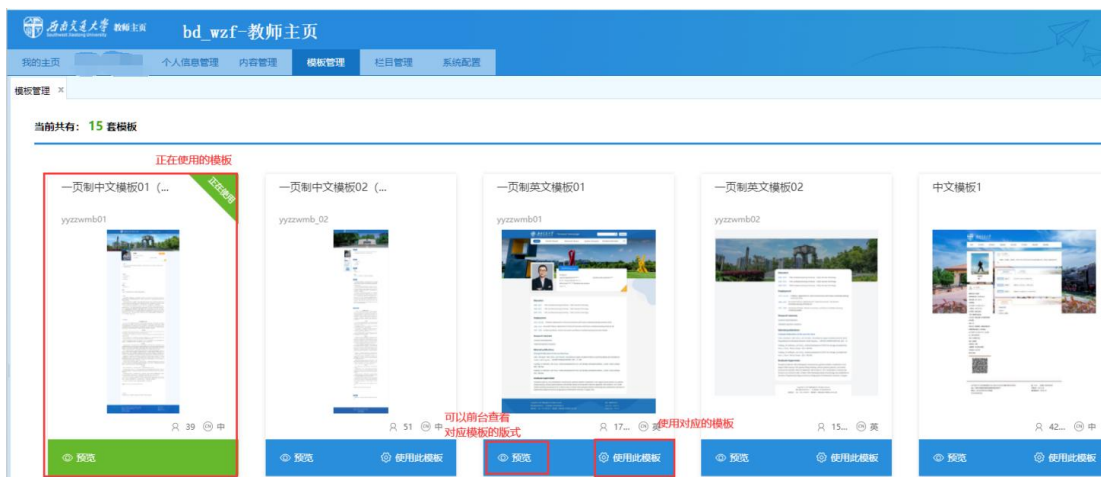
西南交通大学 Southwest Jiaotong University 教师主页 bd_wzf-教师主页

我的主页 个人信息管理 内容管理 模板管理 栏目管理 系统配置

模板管理 ×

当前共有：15 套模板

正在使用的模板

一页制中文模板01（...
正在使用
yyzzwmb01
39 中
预览

一页制中文模板02（...
yyzzwmb_02
51 中
预览 使用此模板

一页制英文模板01
yyzzwmb01
17... 英
可以前台查看对应模板的版式
预览 使用此模板
使用对应的模板

一页制英文模板02
yyzzwmb02
15... 英
预览 使用此模板

中文模板1
42... 中
预览 使用此模板